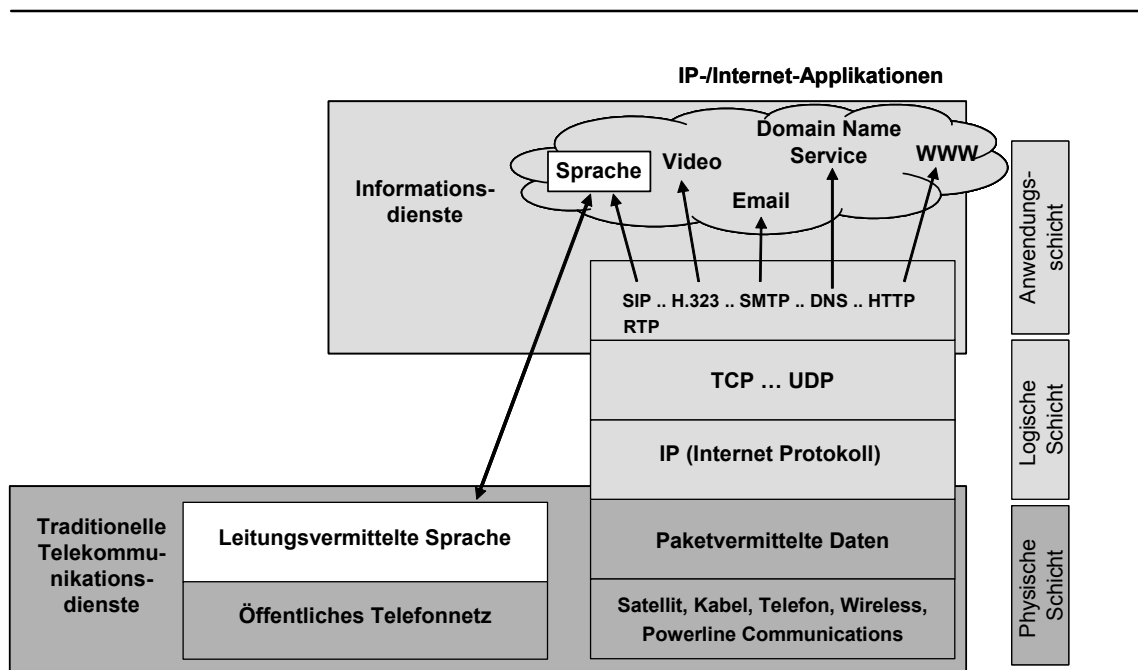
IP-/Internet-Applikationen

Informationsdienste

Sprache

Video

Domain Name Service

WWW

Email

SIP .. H.323 .. SMTP .. DNS .. HTTP
RTP

TCP … UDP

IP (Internet Protokoll)

Traditionelle Telekommunikationsdienste

Leitungsvermittelte Sprache

Öffentliches Telefonnetz

Paketvermittelte Daten

Satellit, Kabel, Telefon, Wireless, Powerline Communications

Anwendungsschicht

Logische Schicht

Physische Schicht